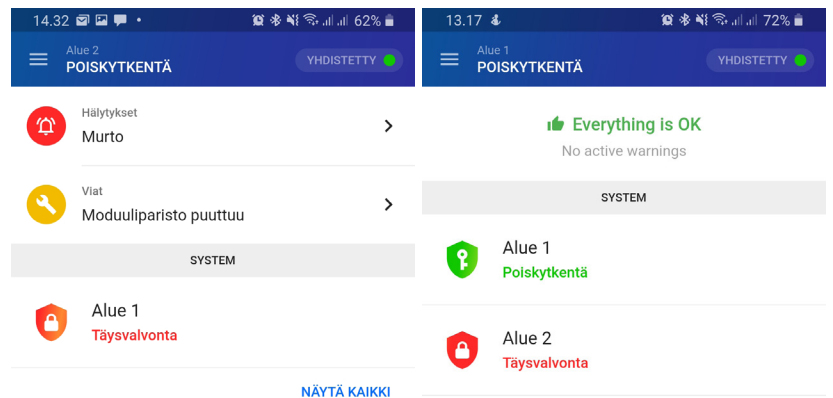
14.32 62%

Alue 2
POISKYTKENTÄ
YHDISTETTY

Hälytykset
Murto

Viat
Moduuliparisto puuttuu

SYSTEM

Alue 1
Täysvalvonta

NÄYTÄ KAIKKI

13.17 72%

Alue 1
POISKYTKENTÄ
YHDISTETTY

Everything is OK
No active warnings

SYSTEM

Alue 1
Poiskytkentä

Alue 2
Täysvalvonta